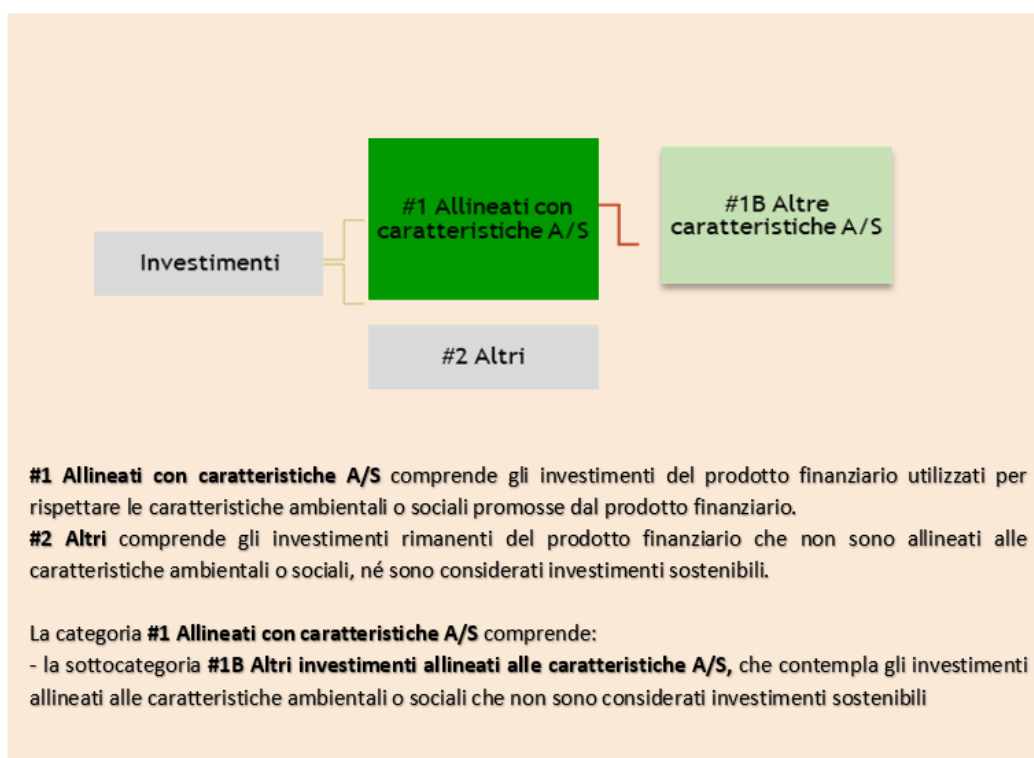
Investimenti

#1 Allineati con caratteristiche A/S

#1B Altre caratteristiche A/S

#2 Altri

**#1 Allineati con caratteristiche A/S** comprende gli investimenti del prodotto finanziario utilizzati per rispettare le caratteristiche ambientali o sociali promosse dal prodotto finanziario.
**#2 Altri** comprende gli investimenti rimanenti del prodotto finanziario che non sono allineati alle caratteristiche ambientali o sociali, né sono considerati investimenti sostenibili.

La categoria **#1 Allineati con caratteristiche A/S** comprende:
- la sottocategoria **#1B Altri investimenti allineati alle caratteristiche A/S,** che contempla gli investimenti allineati alle caratteristiche ambientali o sociali che non sono considerati investimenti sostenibili